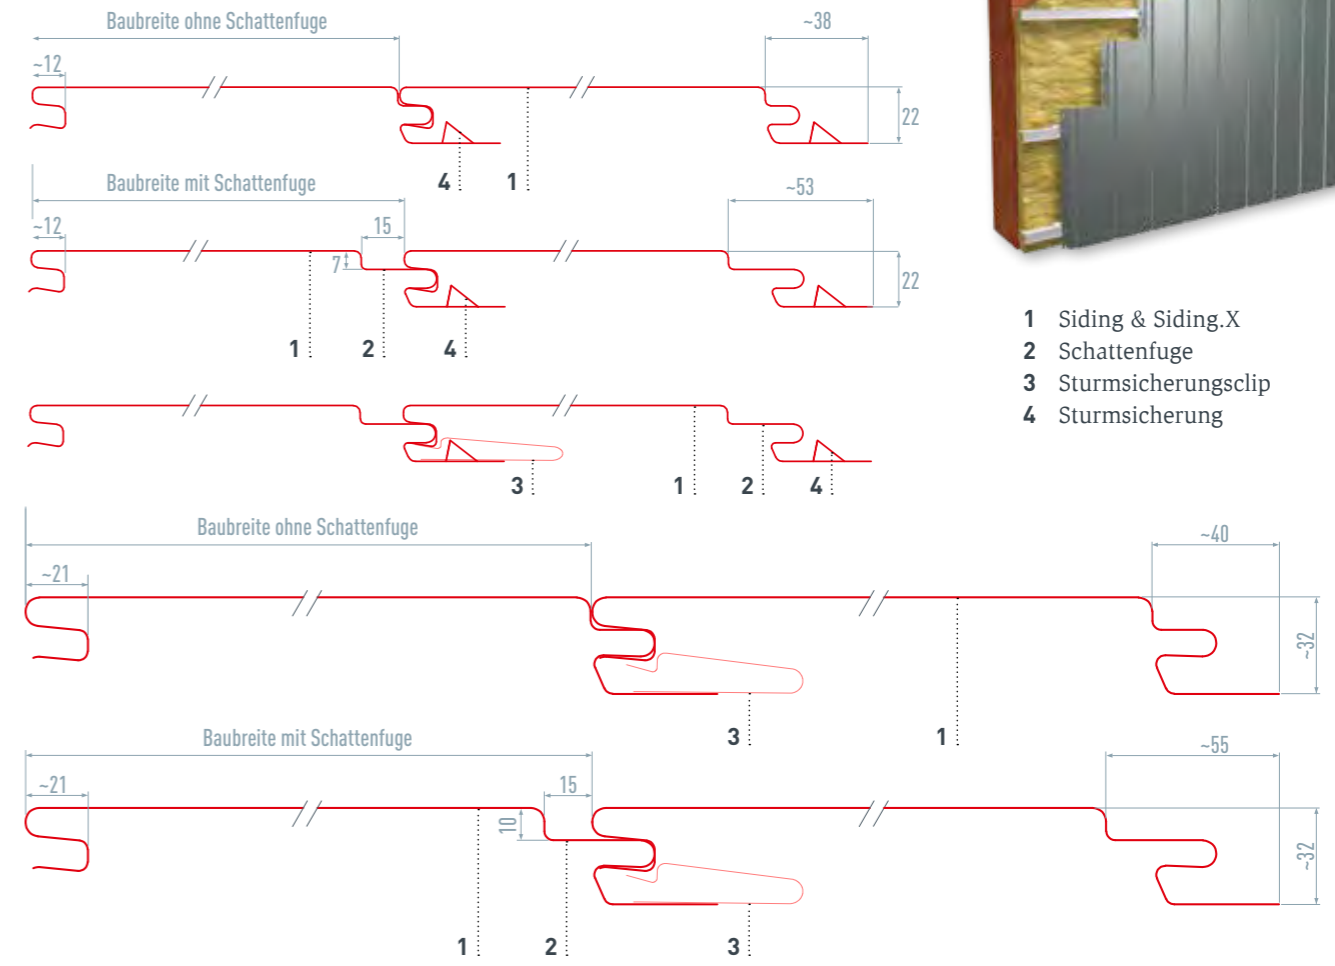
Baubreite ohne Schattenfuge

~12

~38

22

4 1

Baubreite mit Schattenfuge

~12

15

7

~53

22

1 2 4

3 1 2 4

1 Siding & Siding.X
2 Schattenfuge
3 Sturmsicherungsclip
4 Sturmsicherung

Baubreite ohne Schattenfuge

~21

~40

~32

3 1

Baubreite mit Schattenfuge

~21

15

10

~55

~32

1 2 3